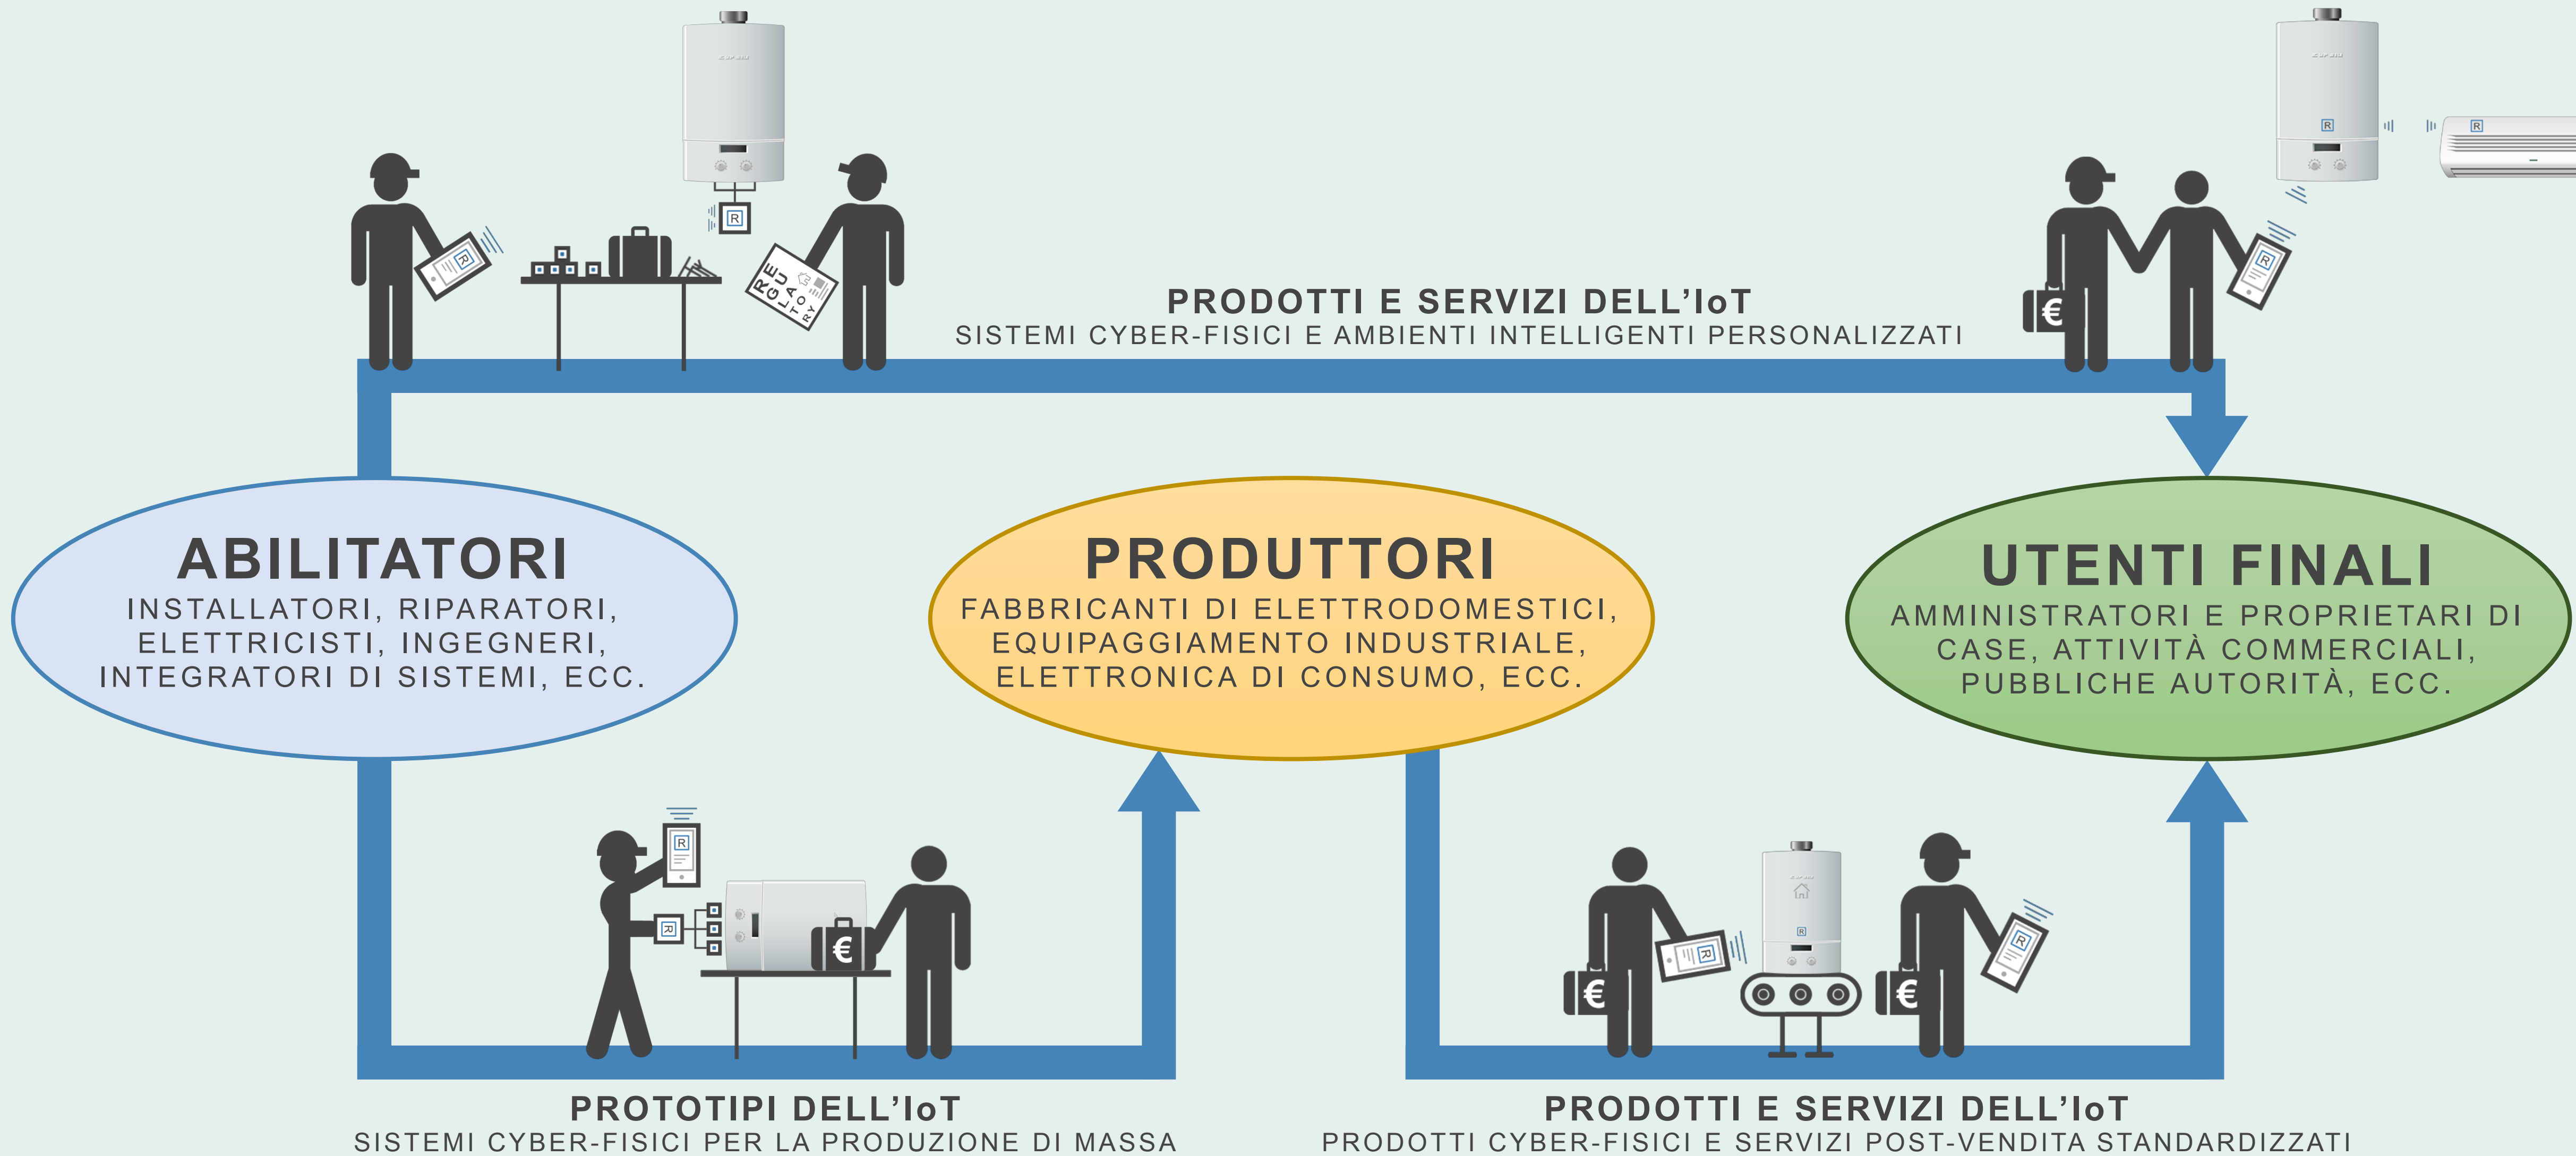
PRODOTTI E SERVIZI DELL'IoT
SISTEMI CYBER-FISICI E AMBIENTI INTELLIGENTI PERSONALIZZATI

RE GU LA TO RY

ABILITATORI
INSTALLATORI, RIPARATORI, ELETTRICISTI, INGEGNERI, INTEGRATORI DI SISTEMI, ECC.

PRODUTTORI
FABBRICANTI DI ELETTRODOMESTICI, EQUIPAGGIAMENTO INDUSTRIALE, ELETTRONICA DI CONSUMO, ECC.

UTENTI FINALI
AMMINISTRATORI E PROPRIETARI DI CASE, ATTIVITÀ COMMERCIALI, PUBBLICHE AUTORITÀ, ECC.

PROTOTIPI DELL'IoT
SISTEMI CYBER-FISICI PER LA PRODUZIONE DI MASSA

PRODOTTI E SERVIZI DELL'IoT
PRODOTTI CYBER-FISICI E SERVIZI POST-VENDITA STANDARDIZZATI